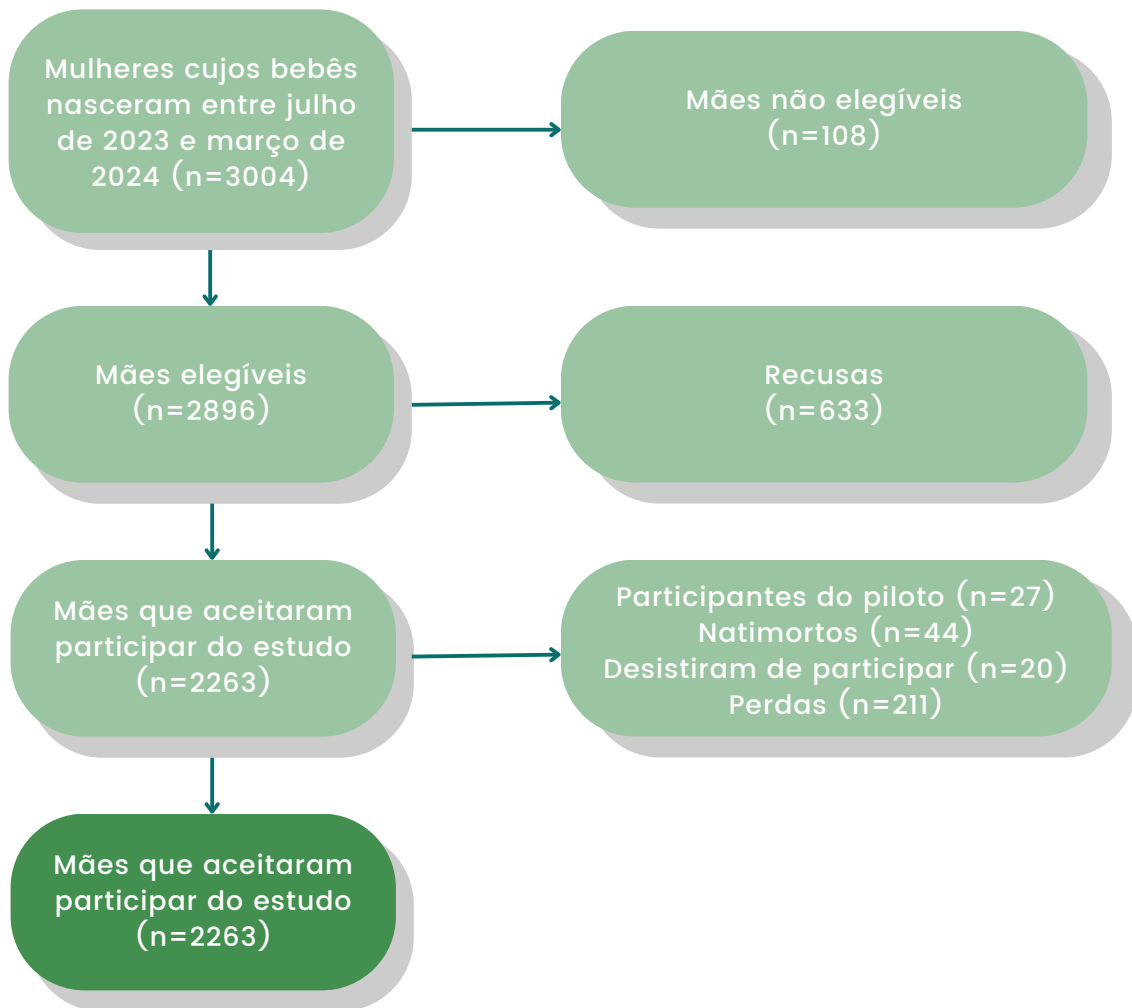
Mulheres cujos bebês nasceram entre julho de 2023 e março de 2024 (n=3004)

Mães não elegíveis (n=108)

Mães elegíveis (n=2896)

Recusas (n=633)

Mães que aceitaram participar do estudo (n=2263)

Participantes do piloto (n=27)
Natimortos (n=44)
Desistiram de participar (n=20)
Perdas (n=211)

Mães que aceitaram participar do estudo (n=2263)